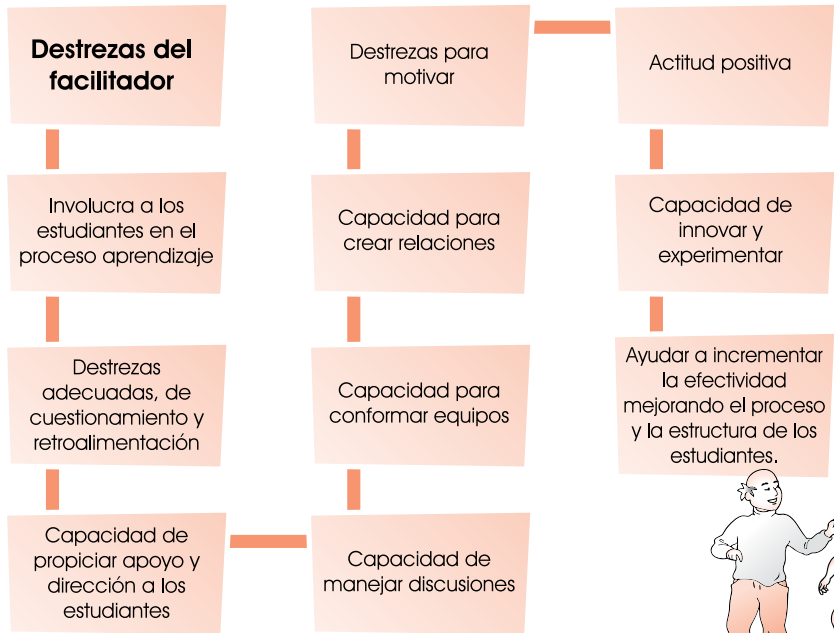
Destrezas del facilitador

Involucra a los estudiantes en el proceso aprendizaje

Destrezas adecuadas, de cuestionamiento y retroalimentación

Capacidad de propiciar apoyo y dirección a los estudiantes

Destrezas para motivar

Capacidad para crear relaciones

Capacidad para conformar equipos

Capacidad de manejar discusiones

Actitud positiva

Capacidad de innovar y experimentar

Ayudar a incrementar la efectividad mejorando el proceso y la estructura de los estudiantes.